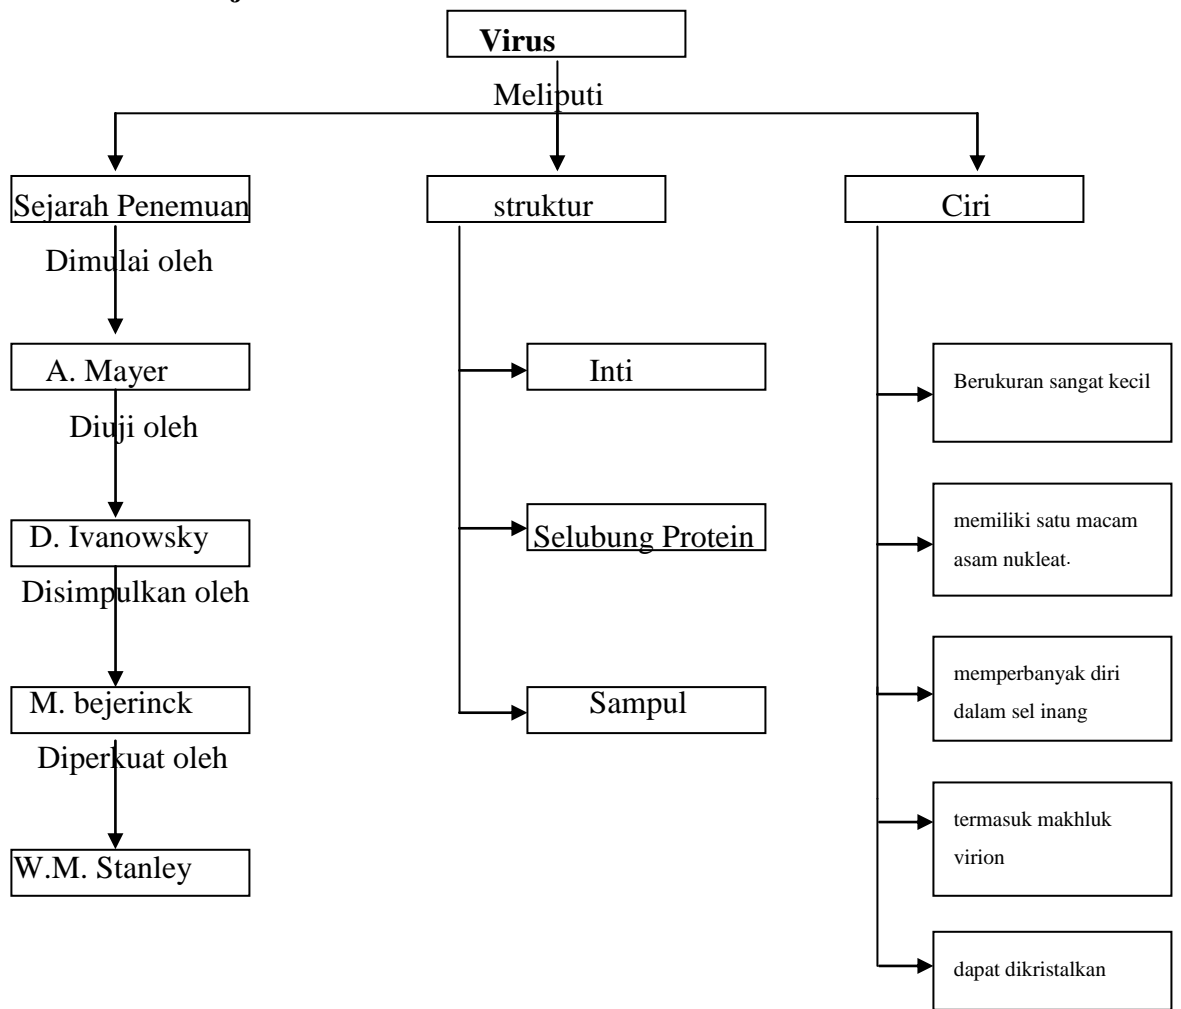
Virus

Meliputi

Sejarah Penemuan

Dimulai oleh

A. Mayer

Diuji oleh

D. Ivanowsky

Disimpulkan oleh

M. bejerinck

Diperkuat oleh

W.M. Stanley

struktur

Inti

Selubung Protein

Sampul

Ciri

Berukuran sangat kecil

memiliki satu macam asam nukleat.

memperbanyak diri dalam sel inang

termasuk makhluk virion

dapat dikristalkan